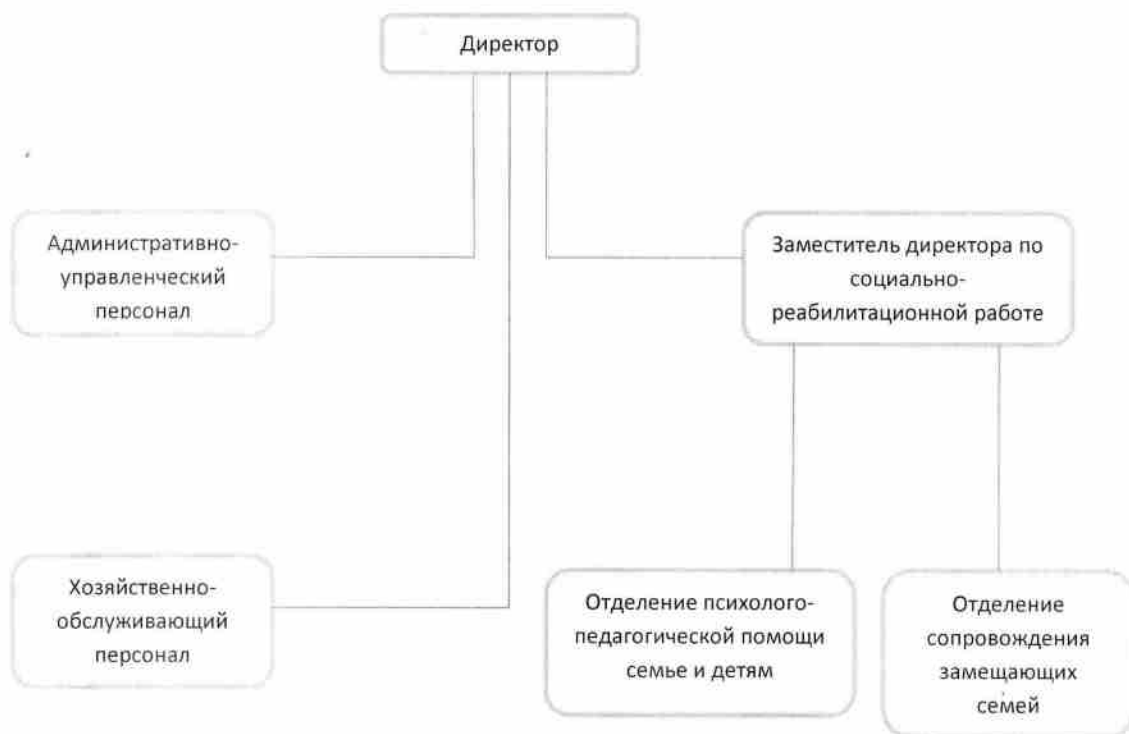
Директор

Административно-управленческий персонал

Заместитель директора по социально-реабилитационной работе

Хозяйственно-обслуживающий персонал

Отделение психолого-педагогической помощи семье и детям

Отделение сопровождения замещающих семей